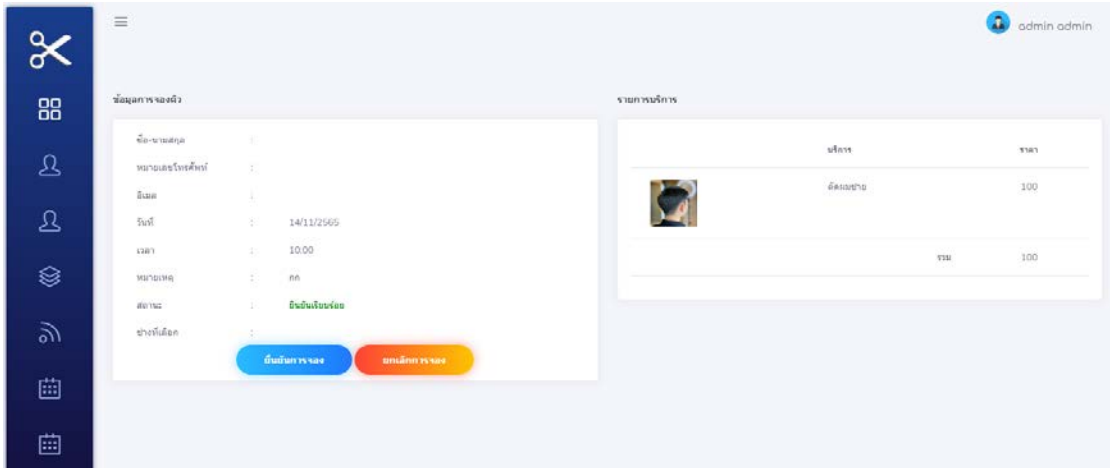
admin admin

ข้อมูลการจองคิว

ชื่อ-นามสกุล :
หมายเลขโทรศัพท์ :
อีเมล :
วันที่ : 14/11/2565
เวลา : 10:00
หมายเหตุ : กก
สถานะ : ยืนยันเรียบร้อย
ช่างที่เลือก :

ยืนยันการจอง
ยกเลิกการจอง

รายการบริการ

| | บริการ | ราคา |
|---|---|---|
| | ตัดผมชาย | 100 |
| | รวม | 100 |